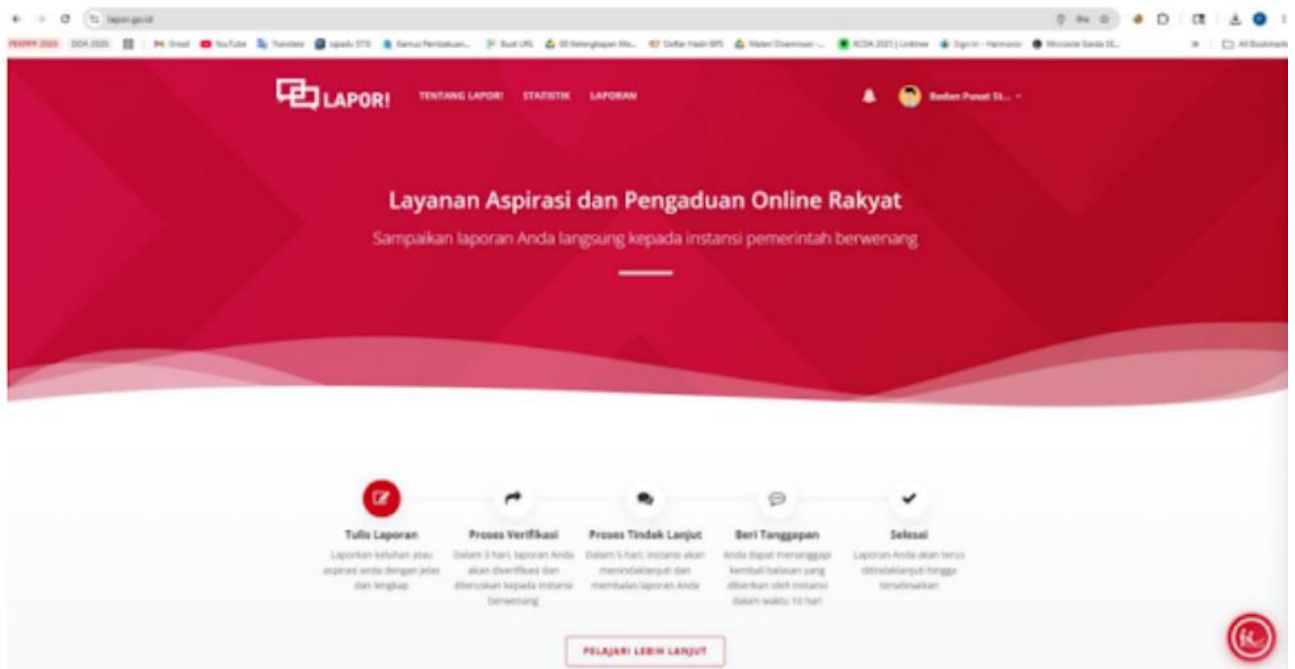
lapor.go.id

LAPOR! TENTANG LAPOR! STATISTIK LAPORAN

Badan Pusat St...

Layanan Aspirasi dan Pengaduan Online Rakyat

Sampaikan laporan Anda langsung kepada instansi pemerintah berwenang

Tulis Laporan
Laporkan keluhan atau aspirasi anda dengan jelas dan lengkap

Proses Verifikasi
Dalam 3 hari, laporan Anda akan diverifikasi dan diteruskan kepada instansi berwenang

Proses Tindak Lanjut
Dalam 5 hari, instansi akan menindaklanjuti dan membalas laporan Anda

Beri Tanggapan
Anda dapat menanggapi kembali balasan yang diberikan oleh instansi dalam waktu 10 hari

Selesai
Laporan Anda akan terus ditindaklanjuti hingga terselesaikan

PELAJARI LEBIH LANJUT